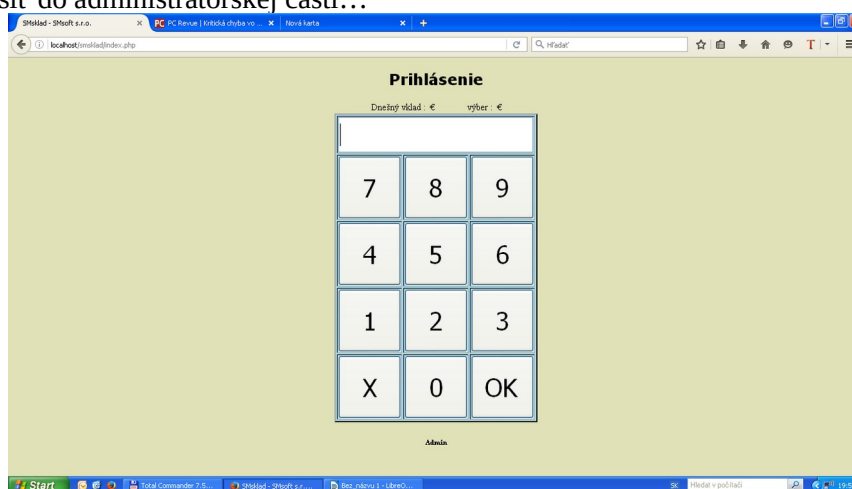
siť do administrátorskej časti…

SMsklad - SMsoft s.r.o.
PC Revue | Kritická chyba vo ...
Nová karta

localhost/smsklad/index.php

Hľadať

Prihlásenie

Dnešný vklad : €
výber : €

7 8 9
4 5 6
1 2 3
X 0 OK

Admin

Start
Total Commander 7.5...
SMsklad - SMsoft s.r....
Bez názvu 1 - LibreO...
SK
Hľadať v počítači
19:5